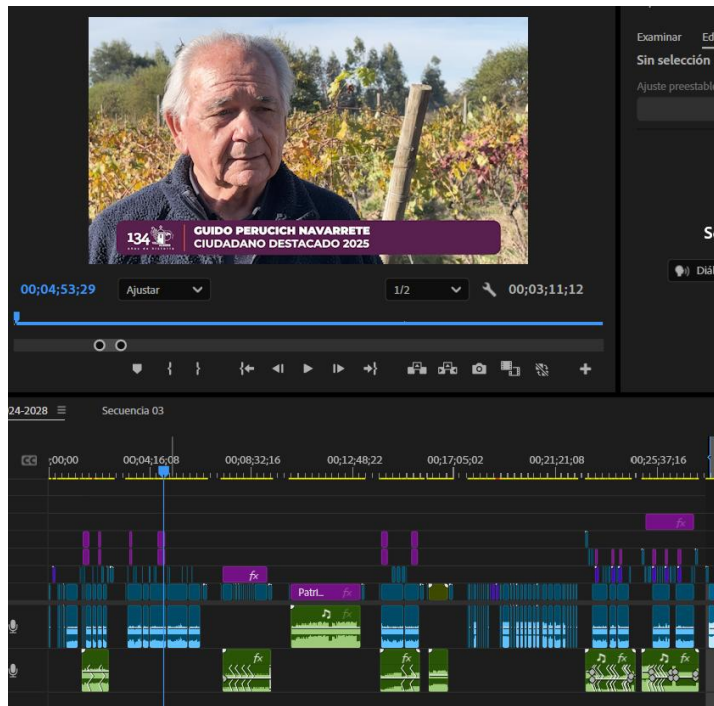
134 AÑOS DE HISTORIA
GUIDO PERUCICH NAVARRETE
CIUDADANO DESTACADO 2025

00;04;53;29
Ajustar
1/2
00;03;11;12

Examinar
Ed
Sin selección
Ajuste preestable
S
Diál

24-2028
Secuencia 03

;00;00
00;04;16;08
00;08;32;16
00;12;48;22
00;17;05;02
00;21;21;08
00;25;37;16

fx
fx
Patri...
fx
fx
fx
fx
fx
fx
fx